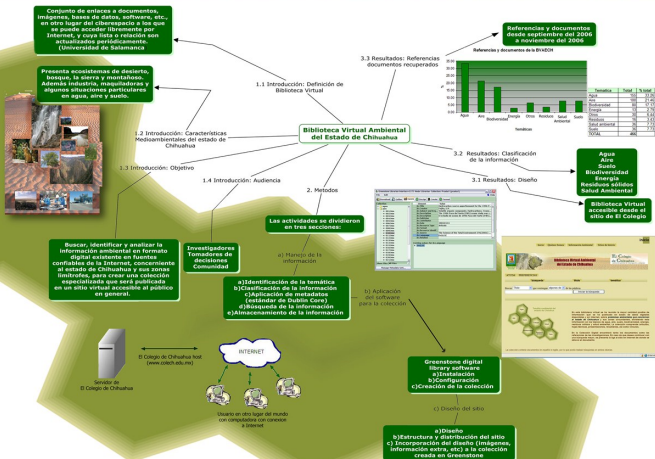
Conjunto de enlaces a documentos, imágenes, bases de datos, software, etc., en otro lugar del ciberespacio a los que se puede acceder libremente por Internet, y cuya lista o relación son actualizados periódicamente. (Universidad de Salamanca

1.1 Introducción: Definición de Biblioteca Virtual

3.3 Resultados: Referencias documentos recuperados

Referencias y documentos desde septiembre del 2006 a noviembre del 2006

Referencias y documentos de la BVAECH

Presenta ecosistemas de desierto, bosque, la sierra y montañoso. Además industria, maquiladoras y algunos situaciones particulares en agua, aire y suelo.

1.2 Introducción: Características Medioambientales del estado de Chihuahua

Biblioteca Virtual Ambiental del Estado de Chihuahua

3.2 Resultados: Clasificación de la información

Agua
Aire
Suelo
Biodiversidad
Energía
Residuos sólidos
Salud Ambiental

1.3 Introducción: Objetivo

1.4 Introducción: Audiencia

2. Metodos

3.1 Resultados: Diseño

Biblioteca Virtual accesible desde el sitio de El Colegio

Las actividades se dividieron en tres secciones:

Buscar, identificar y analizar la información ambiental en formato digital existente en fuentes confiables de la Internet, concerniente al estado de Chihuahua y sus zonas limítrofes, para crear una colección especializada que será publicada en un sitio virtual accesible al público en general.

Investigadores
Tomadores de decisiones
Comunidad

a) Manejo de la información

a)Identificación de la temática
b)Clasificación de la información
c)Aplicación de metadatos (estándar de Dublin Core)
d)Búsqueda de la información
e)Almacenamiento de la información

b) Aplicación del software para la colección

El Colegio de Chihuahua host (www.colech.edu.mx)

INTERNET

Servidor de El Colegio de Chihuahua

Usuario en otro lugar del mundo con computadora con conexión a Internet

Greenstone digital library software
a)Instalación
b)Configuración
c)Creación de la colección

c) Diseño del sitio

a)Diseño
b)Estructura y distribución del sitio
c) Incorporación del diseño (imágenes, información extra, etc) a la colección creada en Greenstone